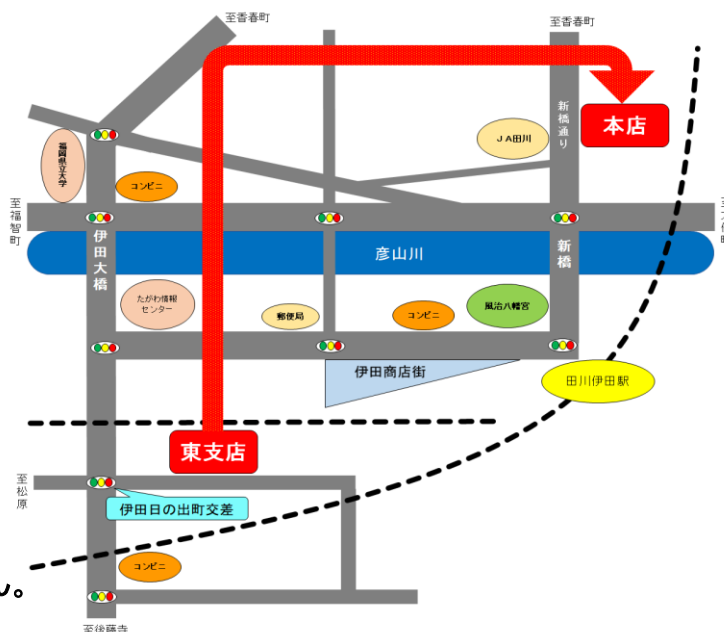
至香春町

至香春町

新橋通り

本店

ＪＡ田川

福岡県立大学

コンビニ

至福智町

至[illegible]

伊田大橋

彦山川

新橋

たがわ情報センター

郵便局

コンビニ

風治八幡宮

伊田商店街

田川伊田駅

東支店

至松原

伊田日の出町交差

コンビニ

至後藤寺